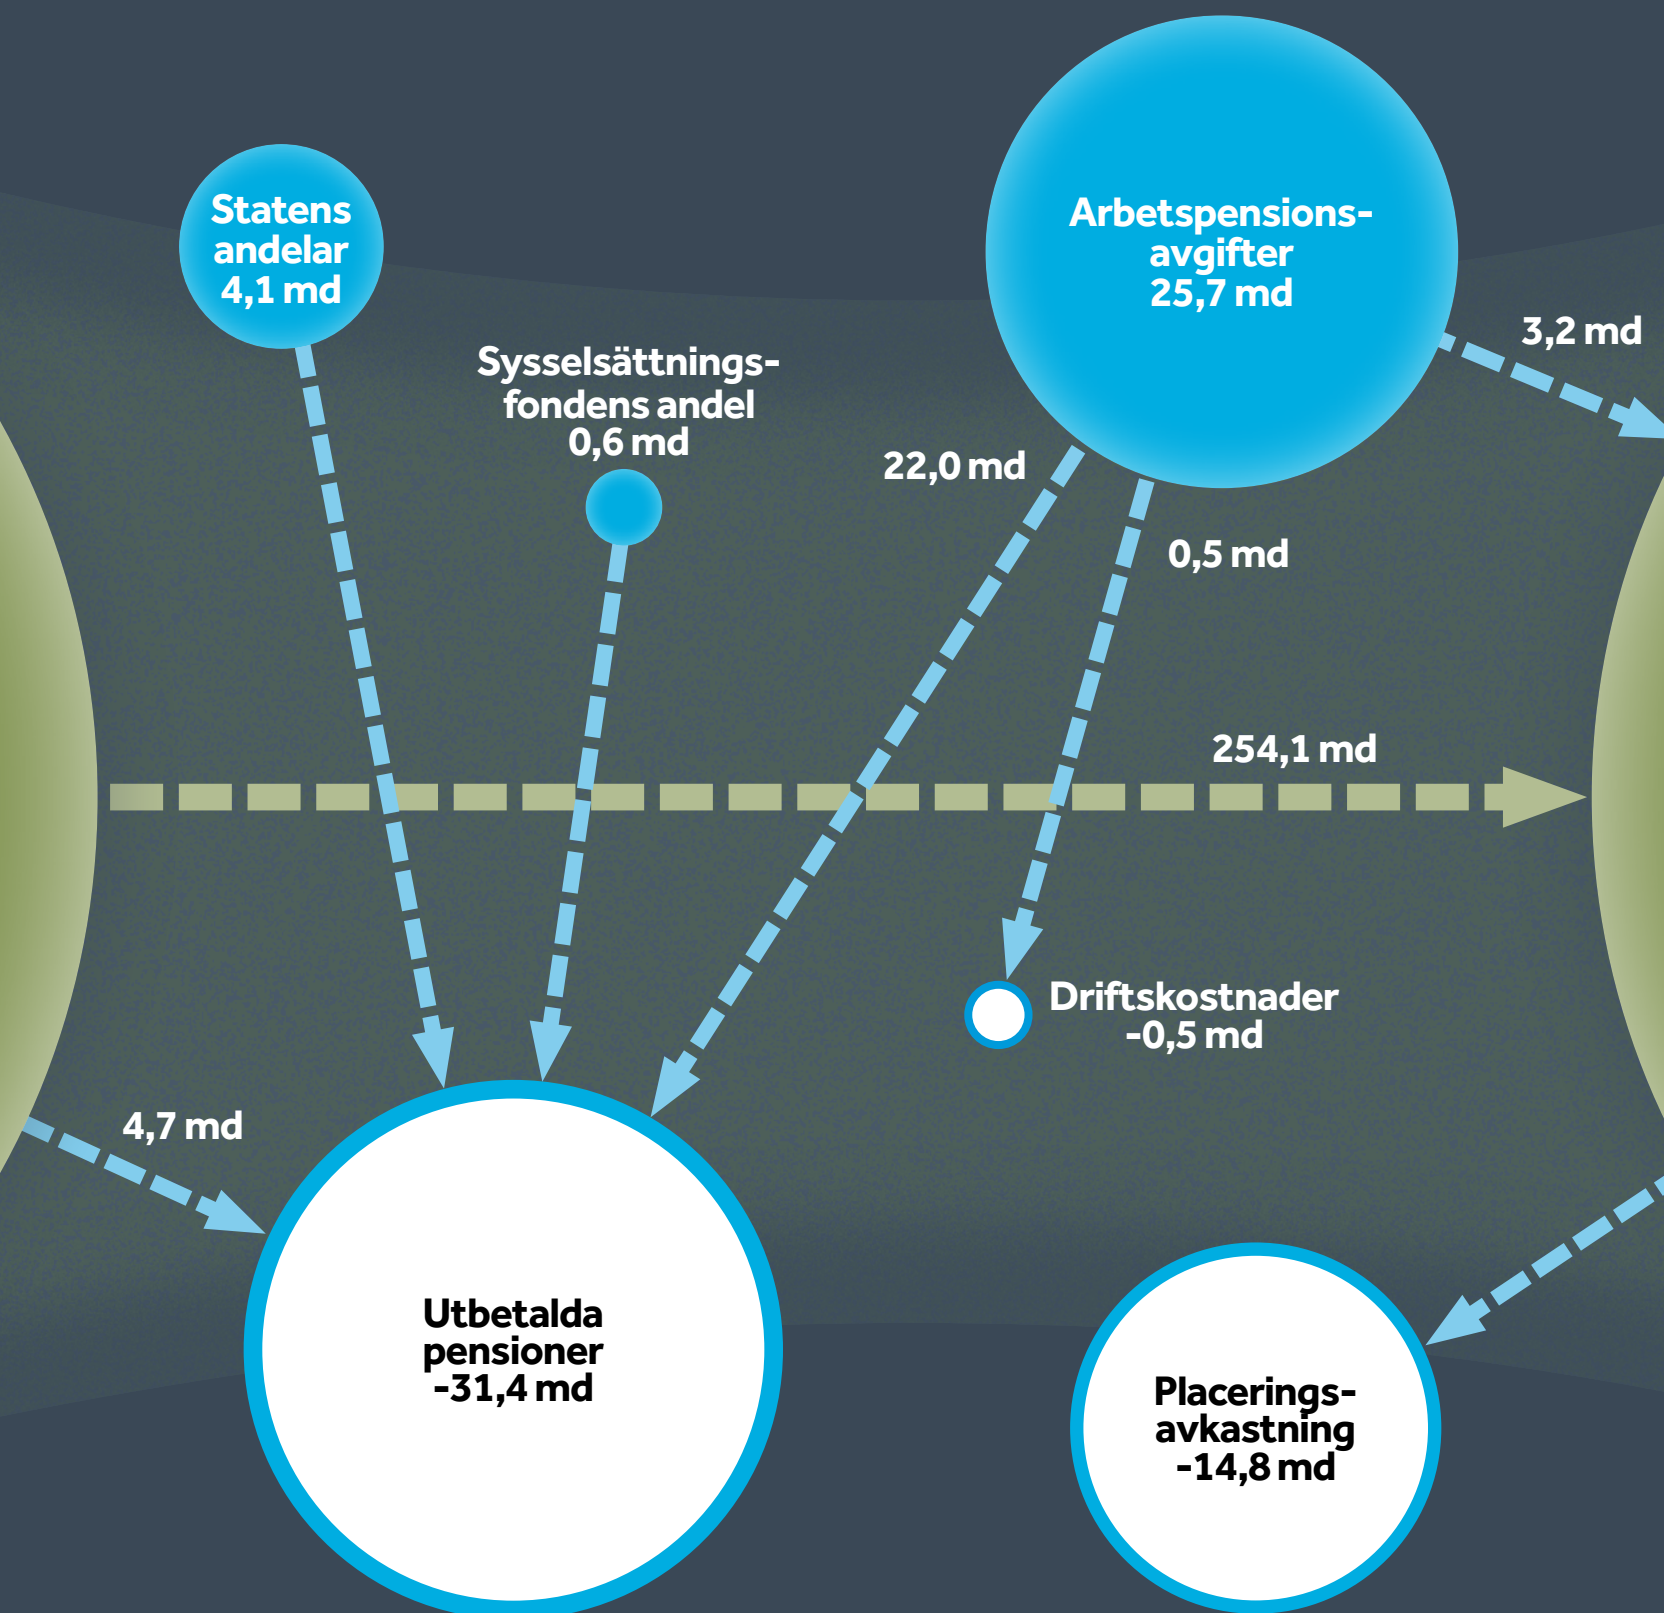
Statens andelar 4,1 md

Arbetspensionsavgifter 25,7 md

3,2 md

Sysselsättningsfondens andel 0,6 md

22,0 md

0,5 md

254,1 md

Driftskostnader -0,5 md

4,7 md

Utbetalda pensioner -31,4 md

Placeringsavkastning -14,8 md